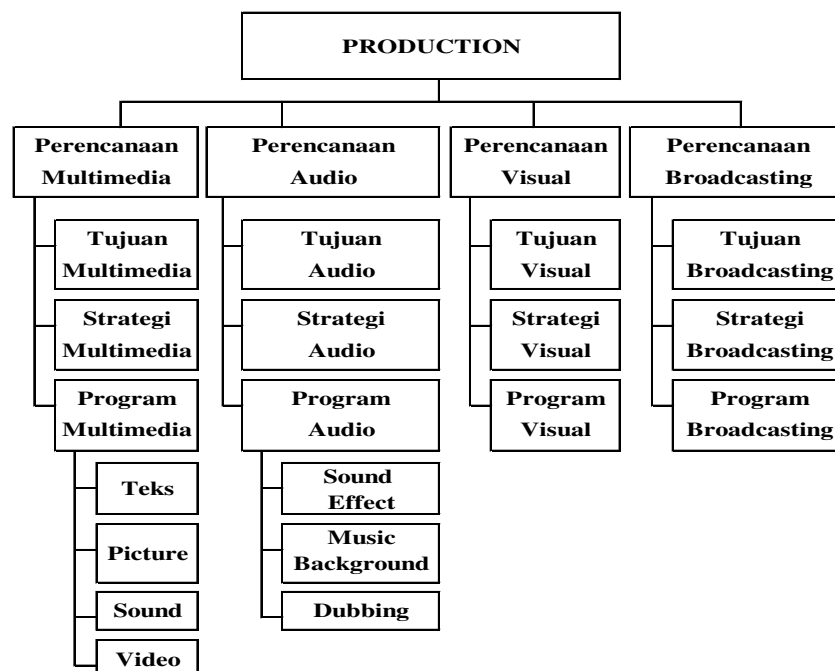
PRODUCTION

Perencanaan Multimedia

Tujuan Multimedia

Strategi Multimedia

Program Multimedia

Teks

Picture

Sound

Video

Perencanaan Audio

Tujuan Audio

Strategi Audio

Program Audio

Sound Effect

Music Background

Dubbing

Perencanaan Visual

Tujuan Visual

Strategi Visual

Program Visual

Perencanaan Broadcasting

Tujuan Broadcasting

Strategi Broadcasting

Program Broadcasting